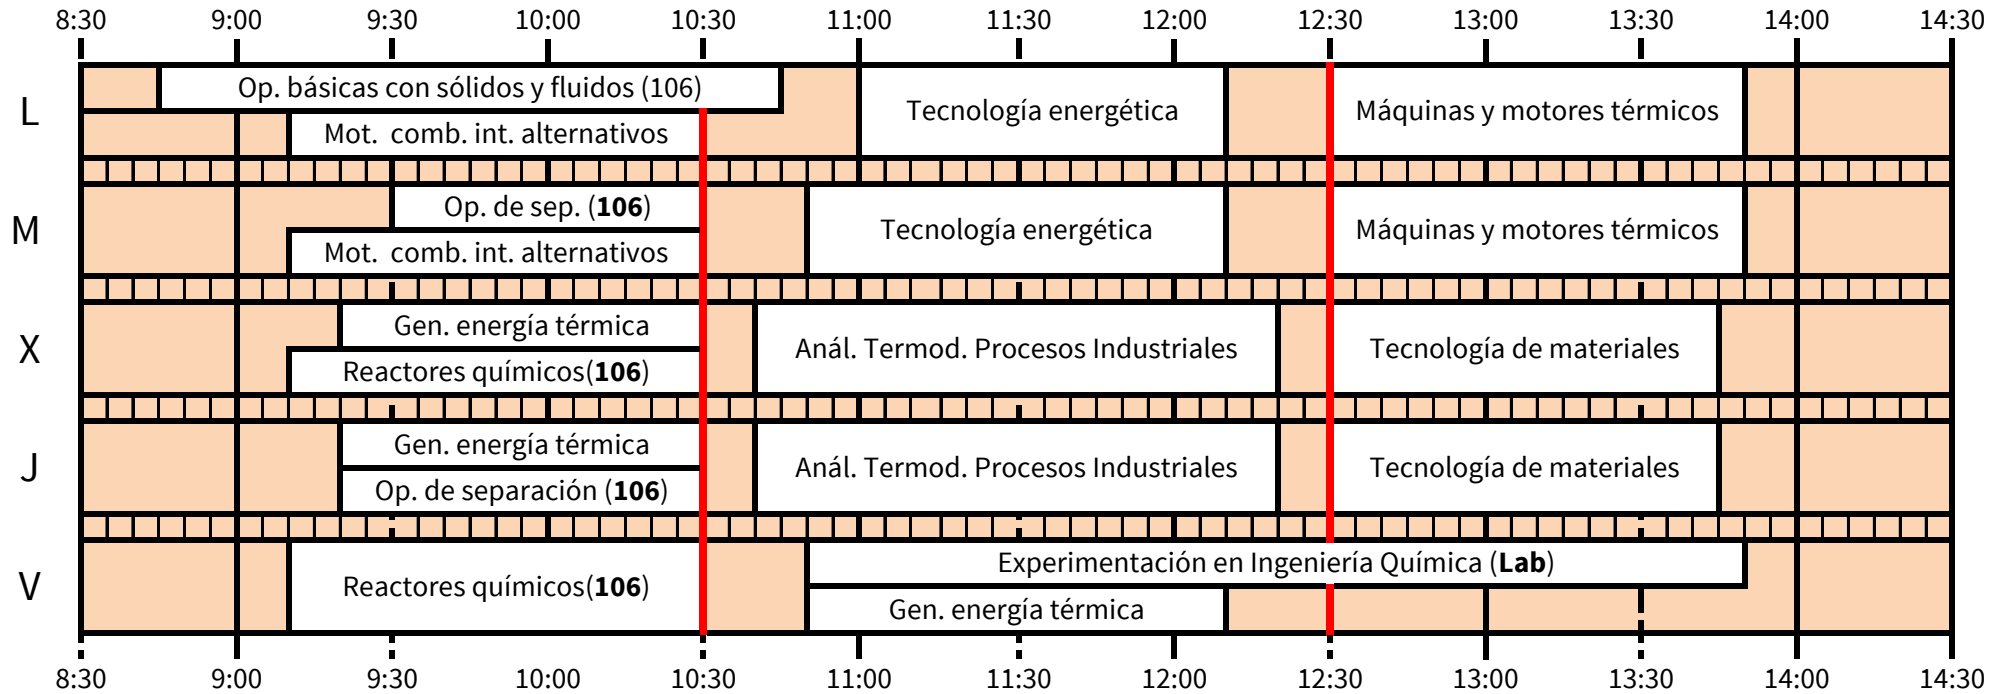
8:30 9:00 9:30 10:00 10:30 11:00 11:30 12:00 12:30 13:00 13:30 14:00 14:30

L
Op. básicas con sólidos y fluidos (106)
Mot. comb. int. alternativos
Tecnología energética
Máquinas y motores térmicos

M
Op. de sep. (**106**)
Mot. comb. int. alternativos
Tecnología energética
Máquinas y motores térmicos

X
Gen. energía térmica
Reactores químicos(**106**)
Anál. Termod. Procesos Industriales
Tecnología de materiales

J
Gen. energía térmica
Op. de separación (**106**)
Anál. Termod. Procesos Industriales
Tecnología de materiales

V
Reactores químicos(**106**)
Experimentación en Ingeniería Química (**Lab**)
Gen. energía térmica

8:30 9:00 9:30 10:00 10:30 11:00 11:30 12:00 12:30 13:00 13:30 14:00 14:30